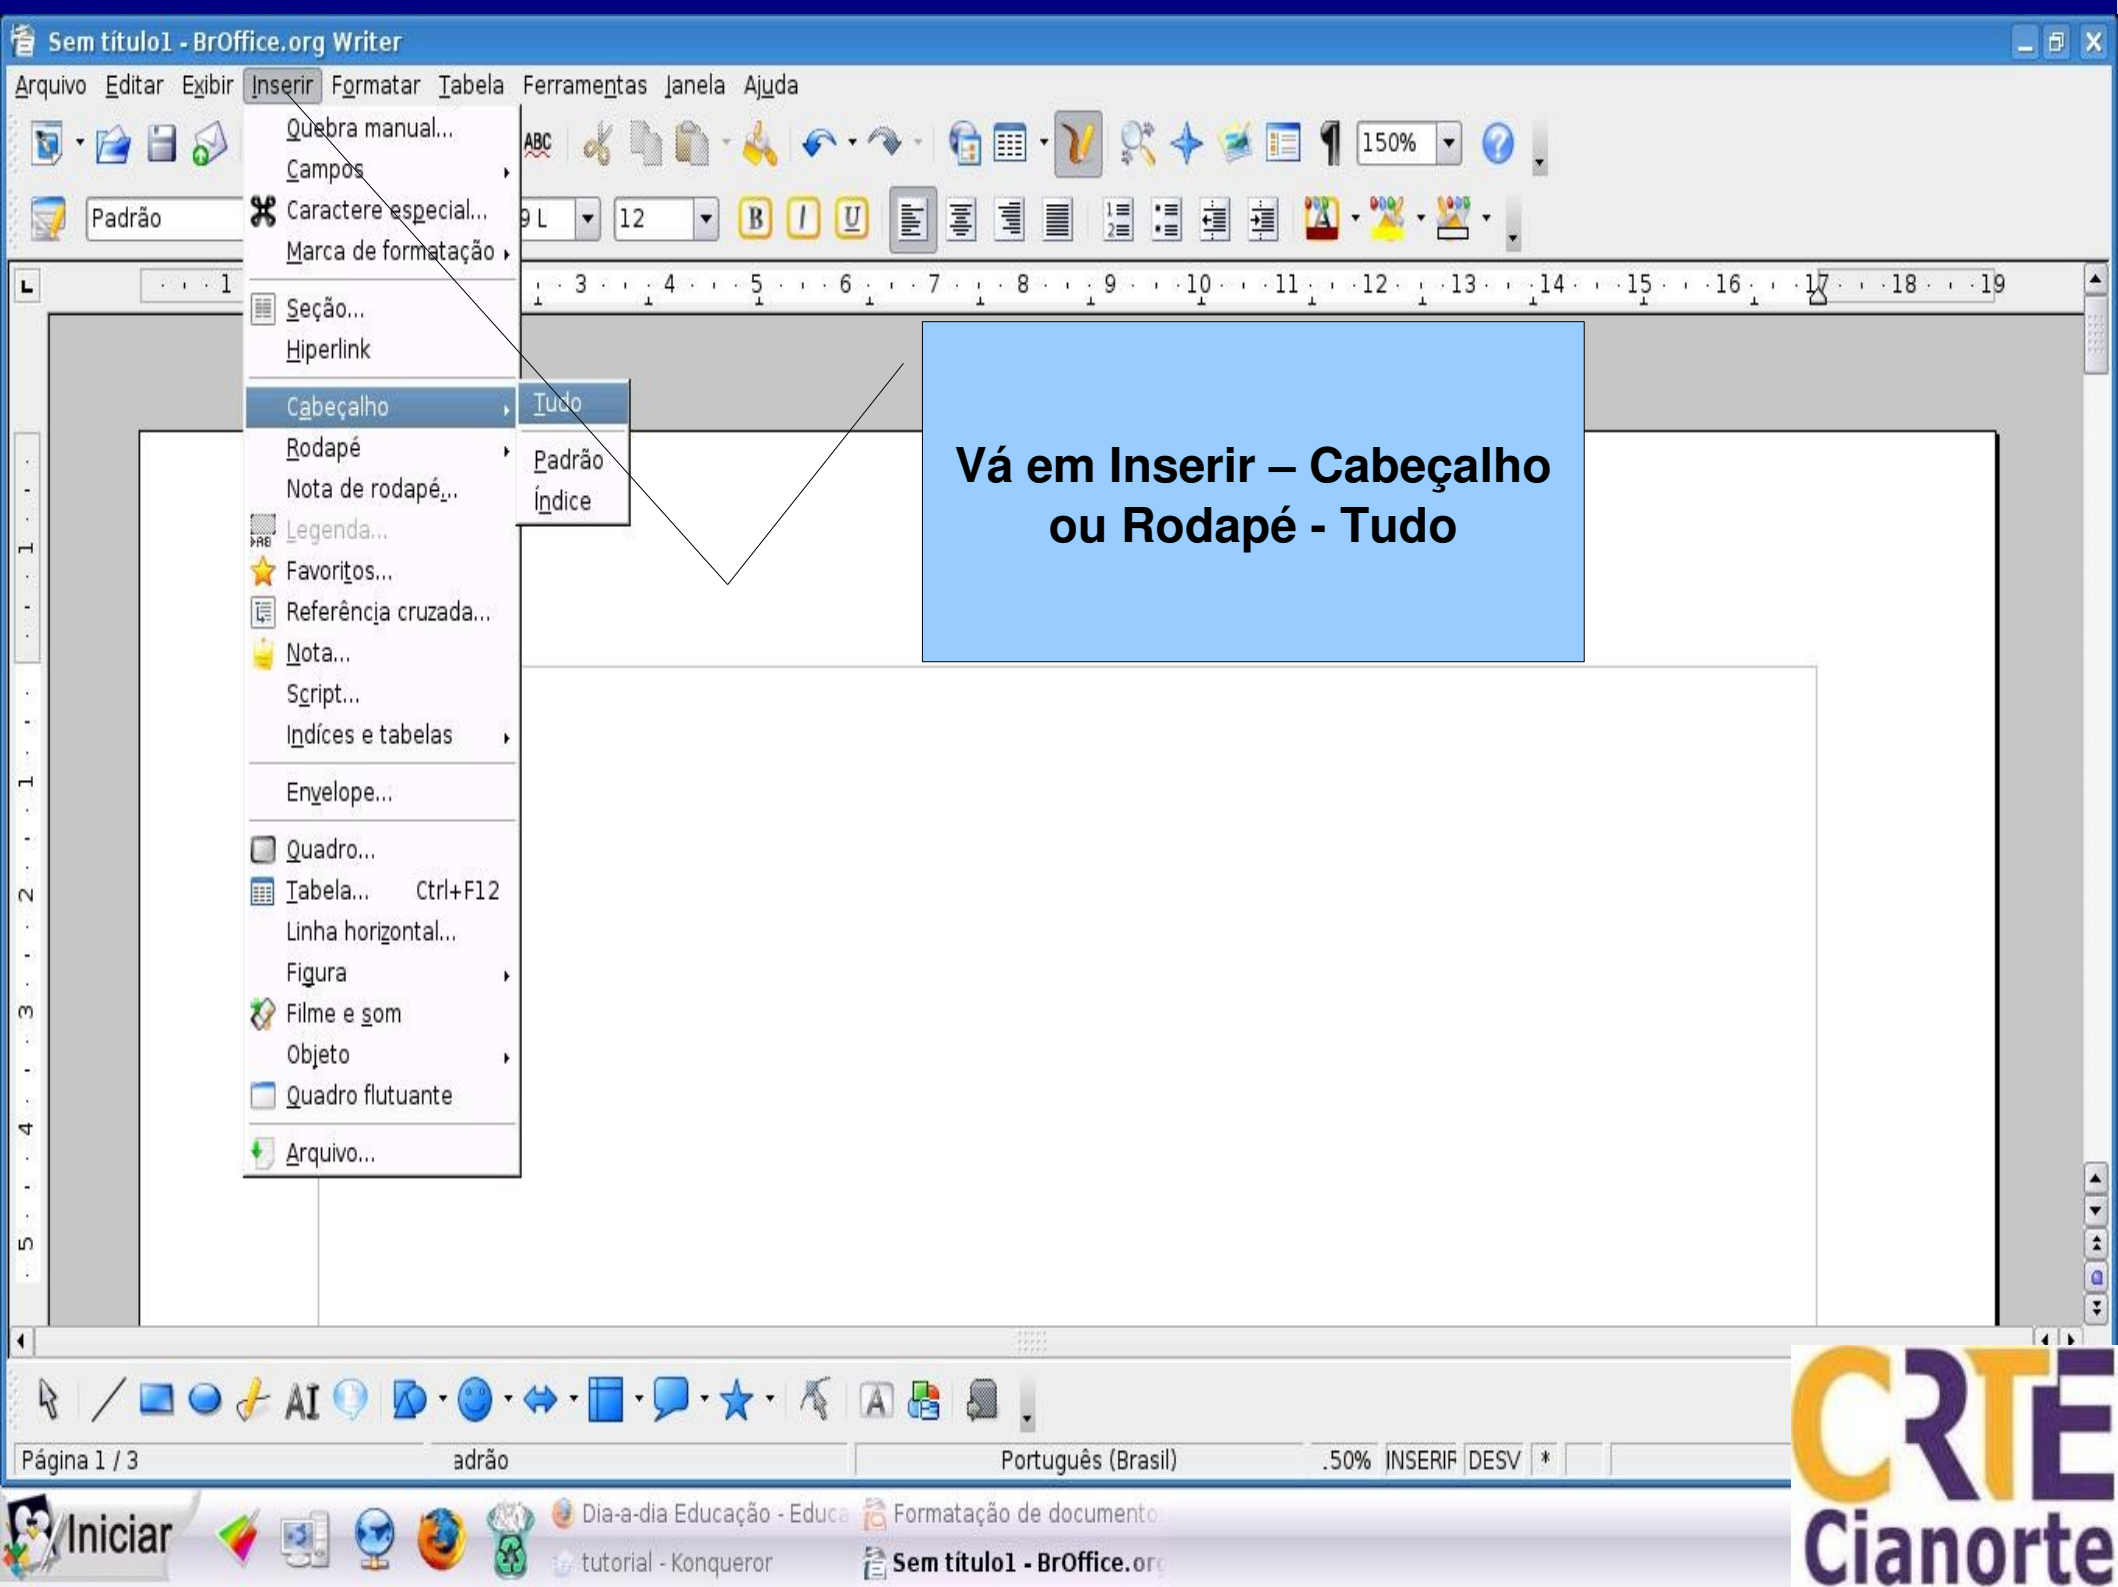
Sem título1 - BrOffice.org Writer

Arquivo Editar Exibir Inserir Formatar Tabela Ferramentas Janela Ajuda

Padrão

9 L 12

150%

Quebra manual...
Campos
Caractere especial...
Marca de formatação
Seção...
Hiperlink
Cabeçalho
Rodapé
Nota de rodapé...
Legenda...
Favoritos...
Referência cruzada...
Nota...
Script...
Indíces e tabelas
Envelope...
Quadro...
Tabela... Ctrl+F12
Linha horizontal...
Figura
Filme e som
Objeto
Quadro flutuante
Arquivo...

Tudo
Padrão
Índice

Vá em Inserir – Cabeçalho ou Rodapé - Tudo

Página 1 / 3 adrão Português (Brasil) 50% INSERIR DESV *

Iniciar Dia-a-dia Educação - Educa Formatação de documento tutorial - Konqueror Sem título1 - BrOffice.or

CRTE Cianorte